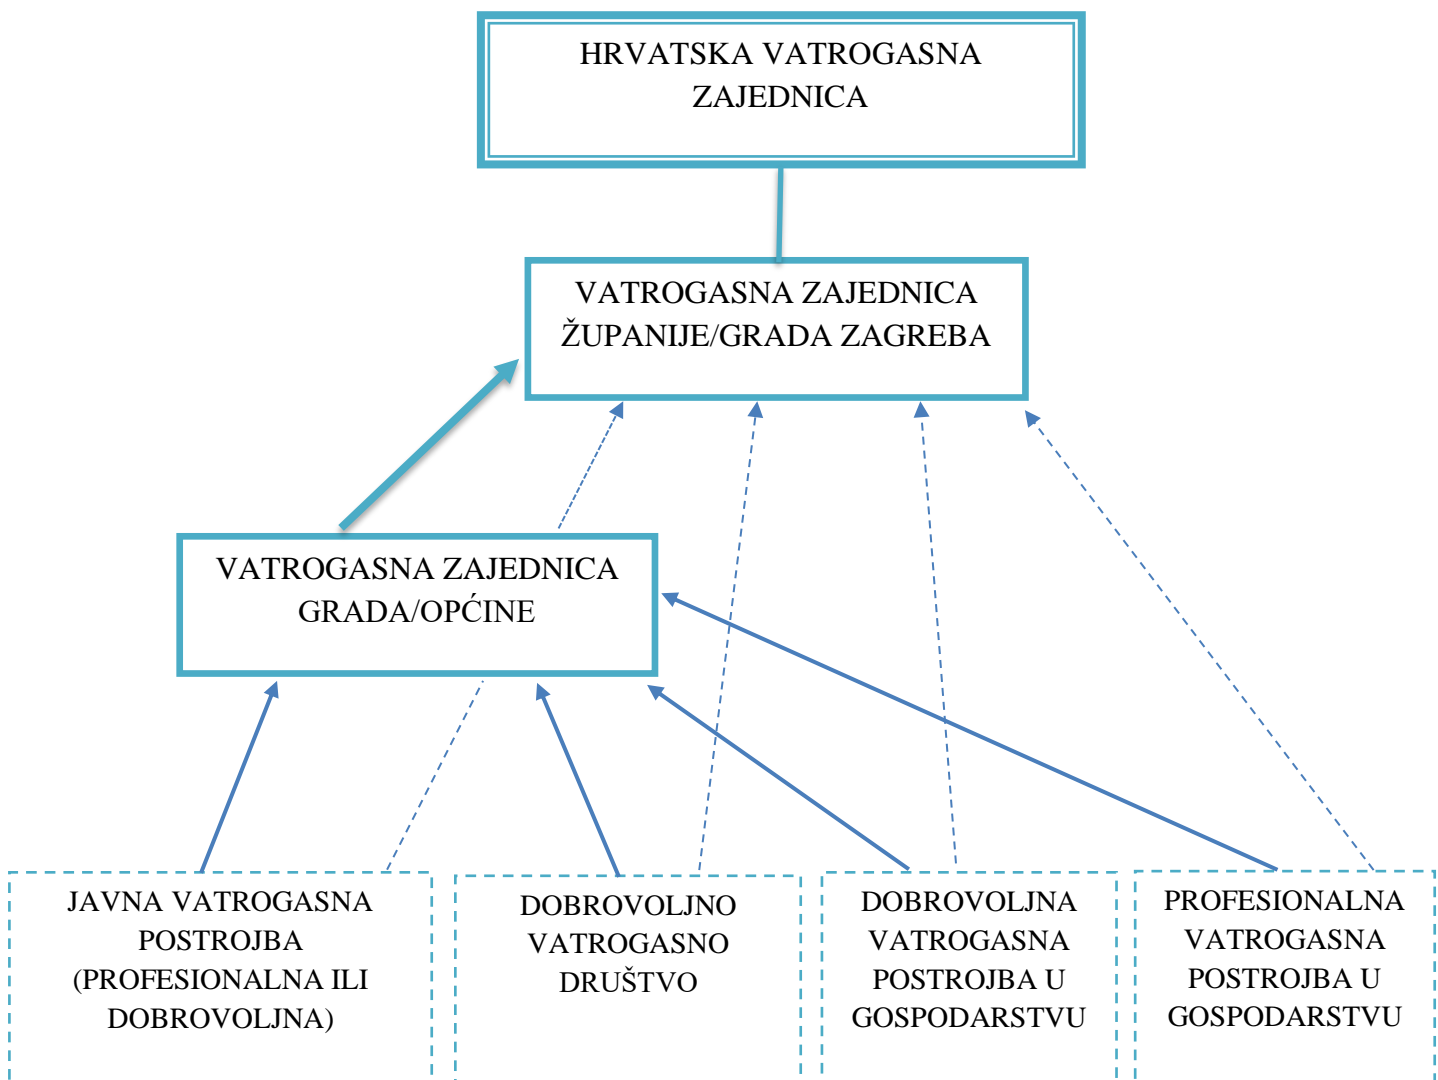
HRVATSKA VATROGASNA ZAJEDNICA

VATROGASNA ZAJEDNICA ŽUPANIJE/GRADA ZAGREBA

VATROGASNA ZAJEDNICA GRADA/OPĆINE

JAVNA VATROGASNA POSTROJBA (PROFESIONALNA ILI DOBROVOLJNA)

DOBROVOLJNO VATROGASNO DRUŠTVO

DOBROVOLJNA VATROGASNA POSTROJBA U GOSPODARSTVU

PROFESIONALNA VATROGASNA POSTROJBA U GOSPODARSTVU